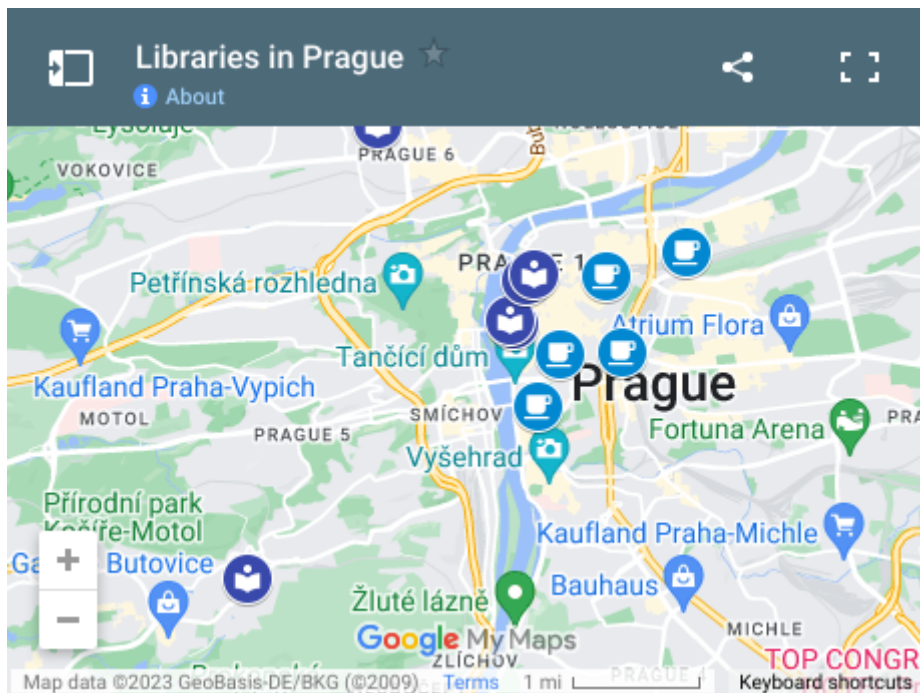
Libraries in Prague
About

Lysolaje
PRAGUE 6
VOKOVICE
PRAGUE 1
Petřínská rozhledna
Atrium Flora
Kaufland Praha-Vypich
Tančící dům
Prague
MOTOL
SMÍCHOV
PRAGUE 5
Fortuna Arena
Vyšehrad
Přírodní park Košíře-Motol
Kaufland Praha-Michle
Butovice
Bauhaus
Žluté lázně
MICHLE
Google My Maps
ZLÍCHOV
PRAGUE 4
TOP CONGR
+
−
Map data ©2023 GeoBasis-DE/BKG (©2009)
Terms
1 mi
Keyboard shortcuts